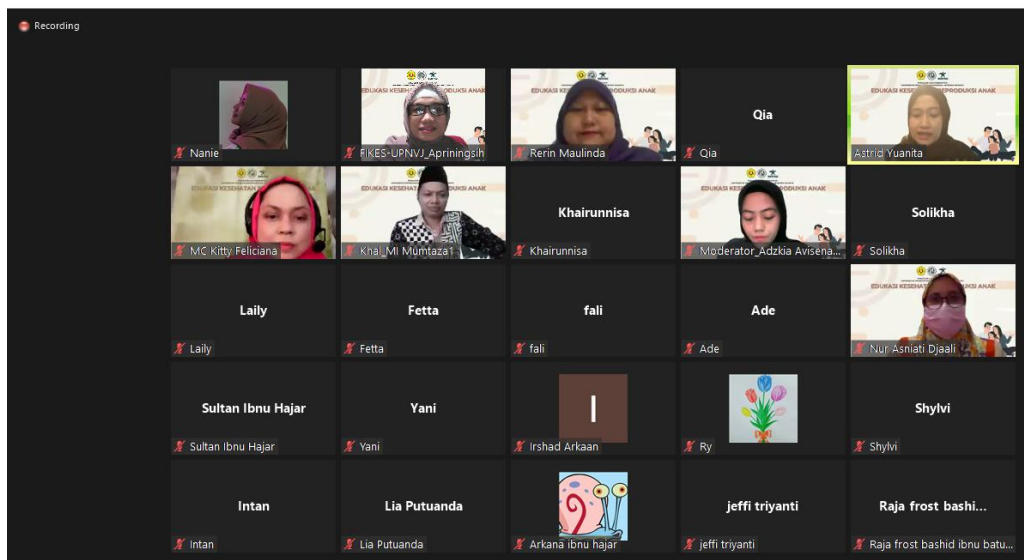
Recording

Nanie

EDUKASI KESEHATAN REPRODUKSI ANAK
FIKES-UPNVJ_Apriningsih

EDUKASI KESEHATAN REPRODUKSI ANAK
Rerin Maulinda

Qia
Qia

EDUKASI KESEHATAN REPRODUKSI ANAK
Astrid Yuanita

EDUKASI KESEHATAN REPRODUKSI ANAK
MC Kitty Feliciana

EDUKASI KESEHATAN REPRODUKSI ANAK
Khai_MI Mumtaza 1

Khairunnisa
Khairunnisa

EDUKASI KESEHATAN REPRODUKSI ANAK
Moderator_Adzkia Avisena...

Solikha
Solikha

Laily
Laily

Fetta
Fetta

fali
fali

Ade
Ade

EDUKASI KESEHATAN REPRODUKSI ANAK
Nur Asniati Djaali

Sultan Ibnu Hajar
Sultan Ibnu Hajar

Yani
Yani

I
Irshad Arkaan

Ry

Shylvi
Shylvi

Intan
Intan

Lia Putuanda
Lia Putuanda

Arkana ibnu hajar

jeffi triyanti
jeffi triyanti

Raja frost bashi...
Raja frost bashid ibnu batu...